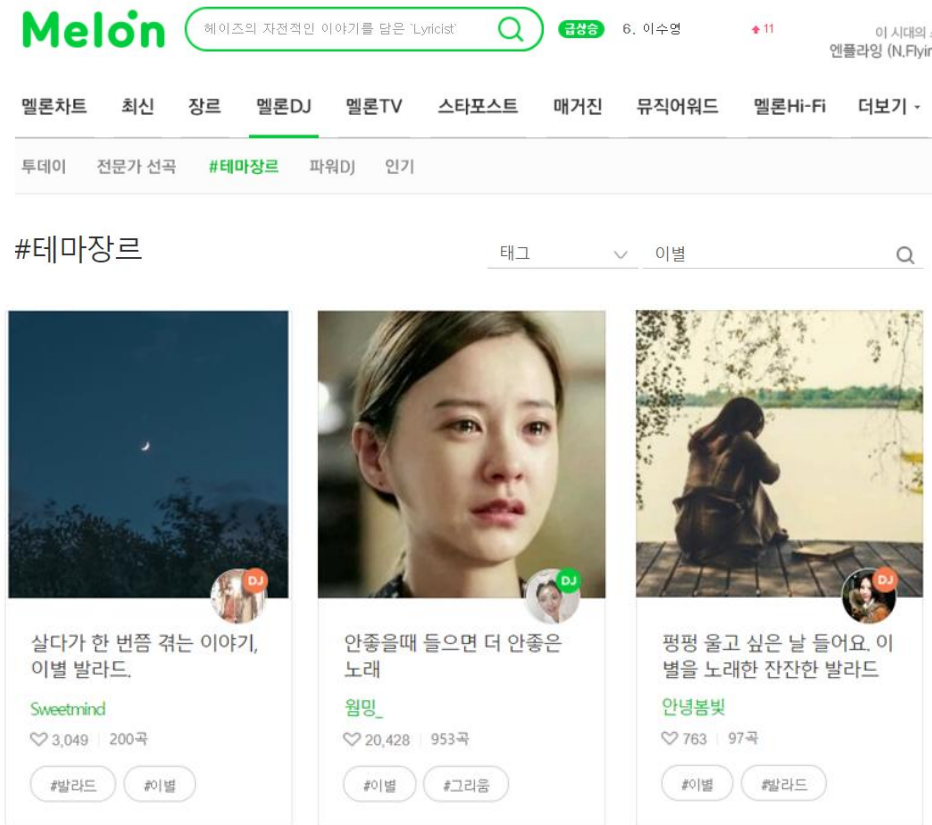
Melon

헤이즈의 자전적인 이야기를 담은 'Lyricist'

급상승 6. 이수영 11

이 시대의 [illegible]
엔플라잉 (N.Flyi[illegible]

멜론차트 최신 장르 멜론DJ 멜론TV 스타포스트 매거진 뮤직어워드 멜론Hi-Fi 더보기

투데이 전문가 선곡 #테마장르 파워DJ 인기

#테마장르

태그 이별

DJ

살다가 한 번쯤 겪는 이야기, 이별 발라드.

Sweetmind

3,049 | 200곡

#발라드 #이별

DJ

안좋을때 들으면 더 안좋은 노래

웜밍_

20,428 | 953곡

#이별 #그리움

DJ

펑펑 울고 싶은 날 들어요. 이별을 노래한 잔잔한 발라드

안녕봄빛

763 | 97곡

#이별 #발라드